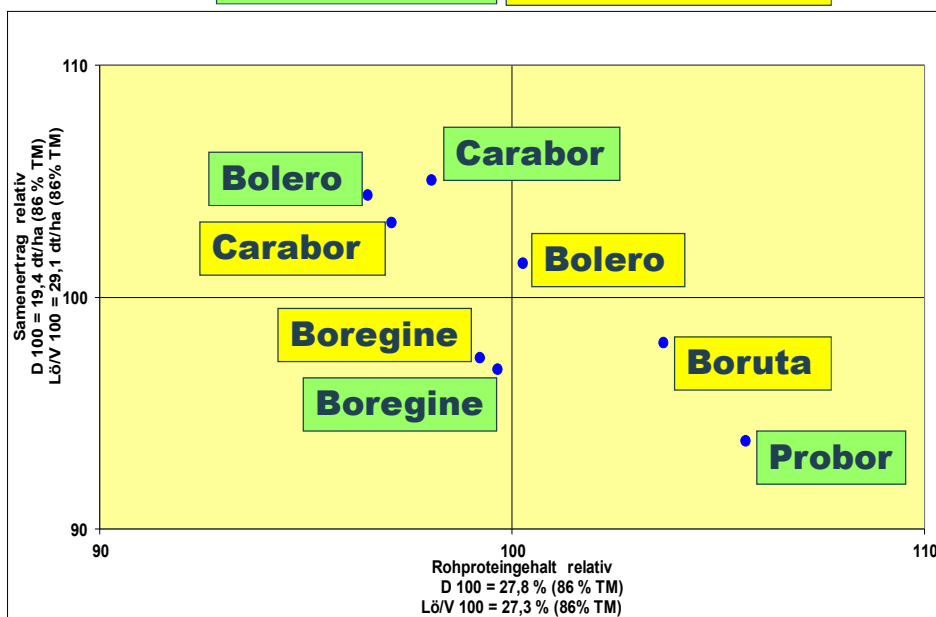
Samenertrag relativ
D 100 = 19,4 dt/ha (86 % TM)
Lö/V 100 = 29,1 dt/ha (86% TM)

110
100
90

Bolero
Carabor
Carabor
Bolero
Boregine
Boregine
Boruta
Probor

90
100
110

Rohproteingehalt relativ
D 100 = 27,8 % (86 % TM)
Lö/V 100 = 27,3 % (86% TM)